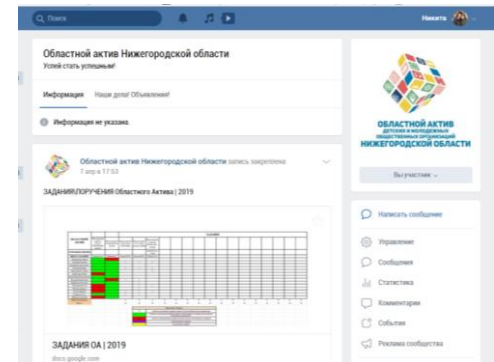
Поиск

Никита

Областной актив Нижегородской области

Успей стать успешным!

Информация Наши дела! Объявления!

Информация не указана.

Областной актив Нижегородской области запись закреплена

7 апр в 17:53

ЗАДАНИЯ/ПОРУЧЕНИЯ Областного Актива | 2019

ЗАДАНИЯ ОА | 2019

docs.google.com

ОБЛАСТНОЙ АКТИВ ДЕТСКИХ И МОЛОДЕЖНЫХ ОБЩЕСТВЕННЫХ ОРГАНИЗАЦИЙ НИЖЕГОРОДСКОЙ ОБЛАСТИ

Вы участник

Написать сообщение

Управление

Сообщения

Статистика

Комментарии

События

Реклама сообщества